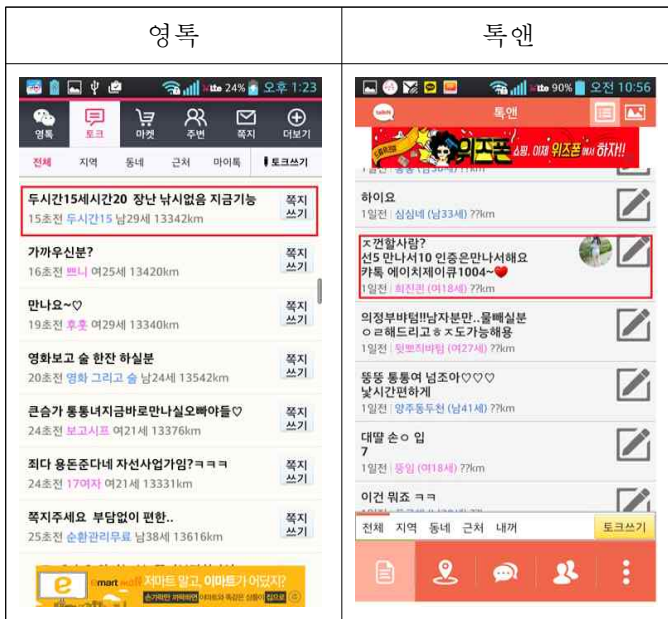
| 영톡 | 톡앤 |
|---|---|
| | |

24% 오후 1:23

영톡 토크 마켓 주변 쪽지 더보기

전체 지역 동네 근처 마이톡 토크쓰기

두시간15세시간20 장난 낚시없음 지금기능
15초전 두시간15 남29세 13342km
쪽지 쓰기

가까우신분?
16초전 쁘니 여25세 13420km
쪽지 쓰기

만나요~♡
19초전 후훗 여29세 13340km
쪽지 쓰기

영화보고 술 한잔 하실분
20초전 영화 그리고 술 남24세 13542km
쪽지 쓰기

큰슴가 통통녀지금바로만나실오빠야들♡
24초전 보고시프 여21세 13376km
쪽지 쓰기

죄다 용돈준다네 자선사업가임?ㅋㅋㅋ
28초전 17여자 여21세 13331km
쪽지 쓰기

쪽지주세요 부담없이 편한..
25초전 순환관리무료 남38세 13616km
쪽지 쓰기

e mart 저마트 말고, 이마트가 어딨지?

90% 오전 10:56

톡앤

위즈폰 쇼핑, 이제 위즈폰에서 하자!!

하이요
1일전 심심해 (남33세) ??km

ㅈ껀할사람?
선5 만나서10 인증은만나서해요
캬톡 에이치제이큐1004~❤
1일전 희진퀸 (여18세) ??km

의정부바텀!!남자분만..물빼실분
ㅇㄹ해드리고ㅎㅈ도가능해용
1일전 뒷뽀찌바텀 (여27세) ??km

뚱뚱 통통여 넘조아♡♡♡
낮시간편하게
1일전 양주통두천 (남41세) ??km

대딸 손ㅇ 입
7
1일전 뚱임 (여18세) ??km

이건 뭐죠 ㅋㅋ

전체 지역 동네 근처 내꺼 토크쓰기